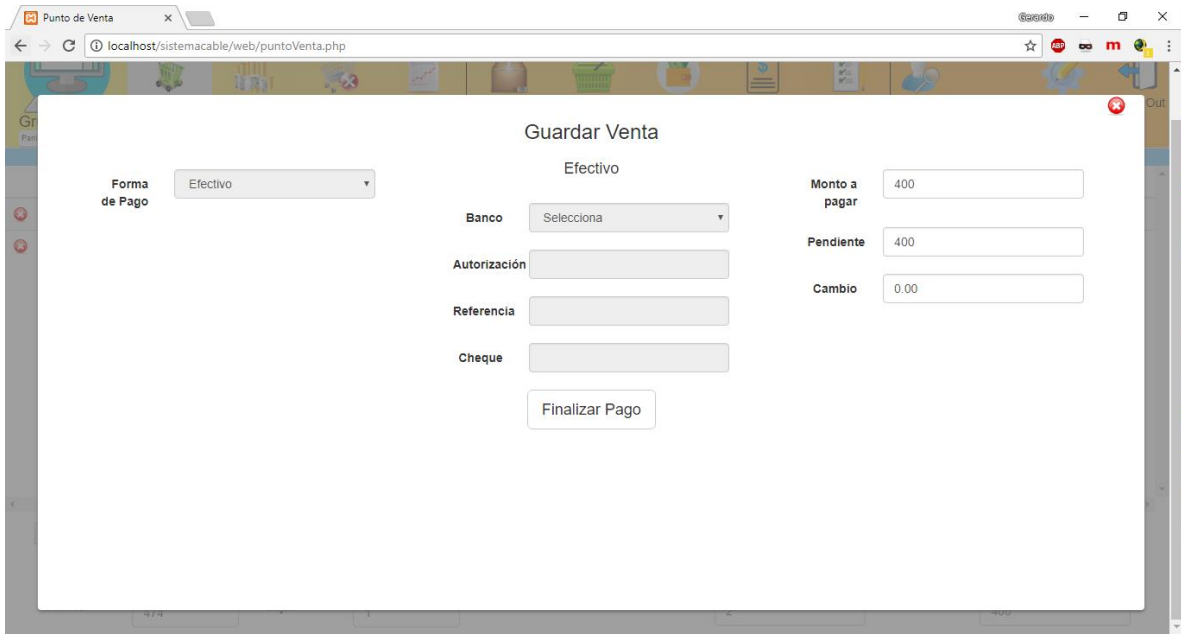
Punto de Venta ×

Gerardo

localhost/sistemacable/web/puntoVenta.php

Gr

Out

Guardar Venta

Forma de Pago

Efectivo

Efectivo

Banco

Selecciona

Autorización

Referencia

Cheque

Finalizar Pago

Monto a pagar

400

Pendiente

400

Cambio

0.00

474

1

2

400